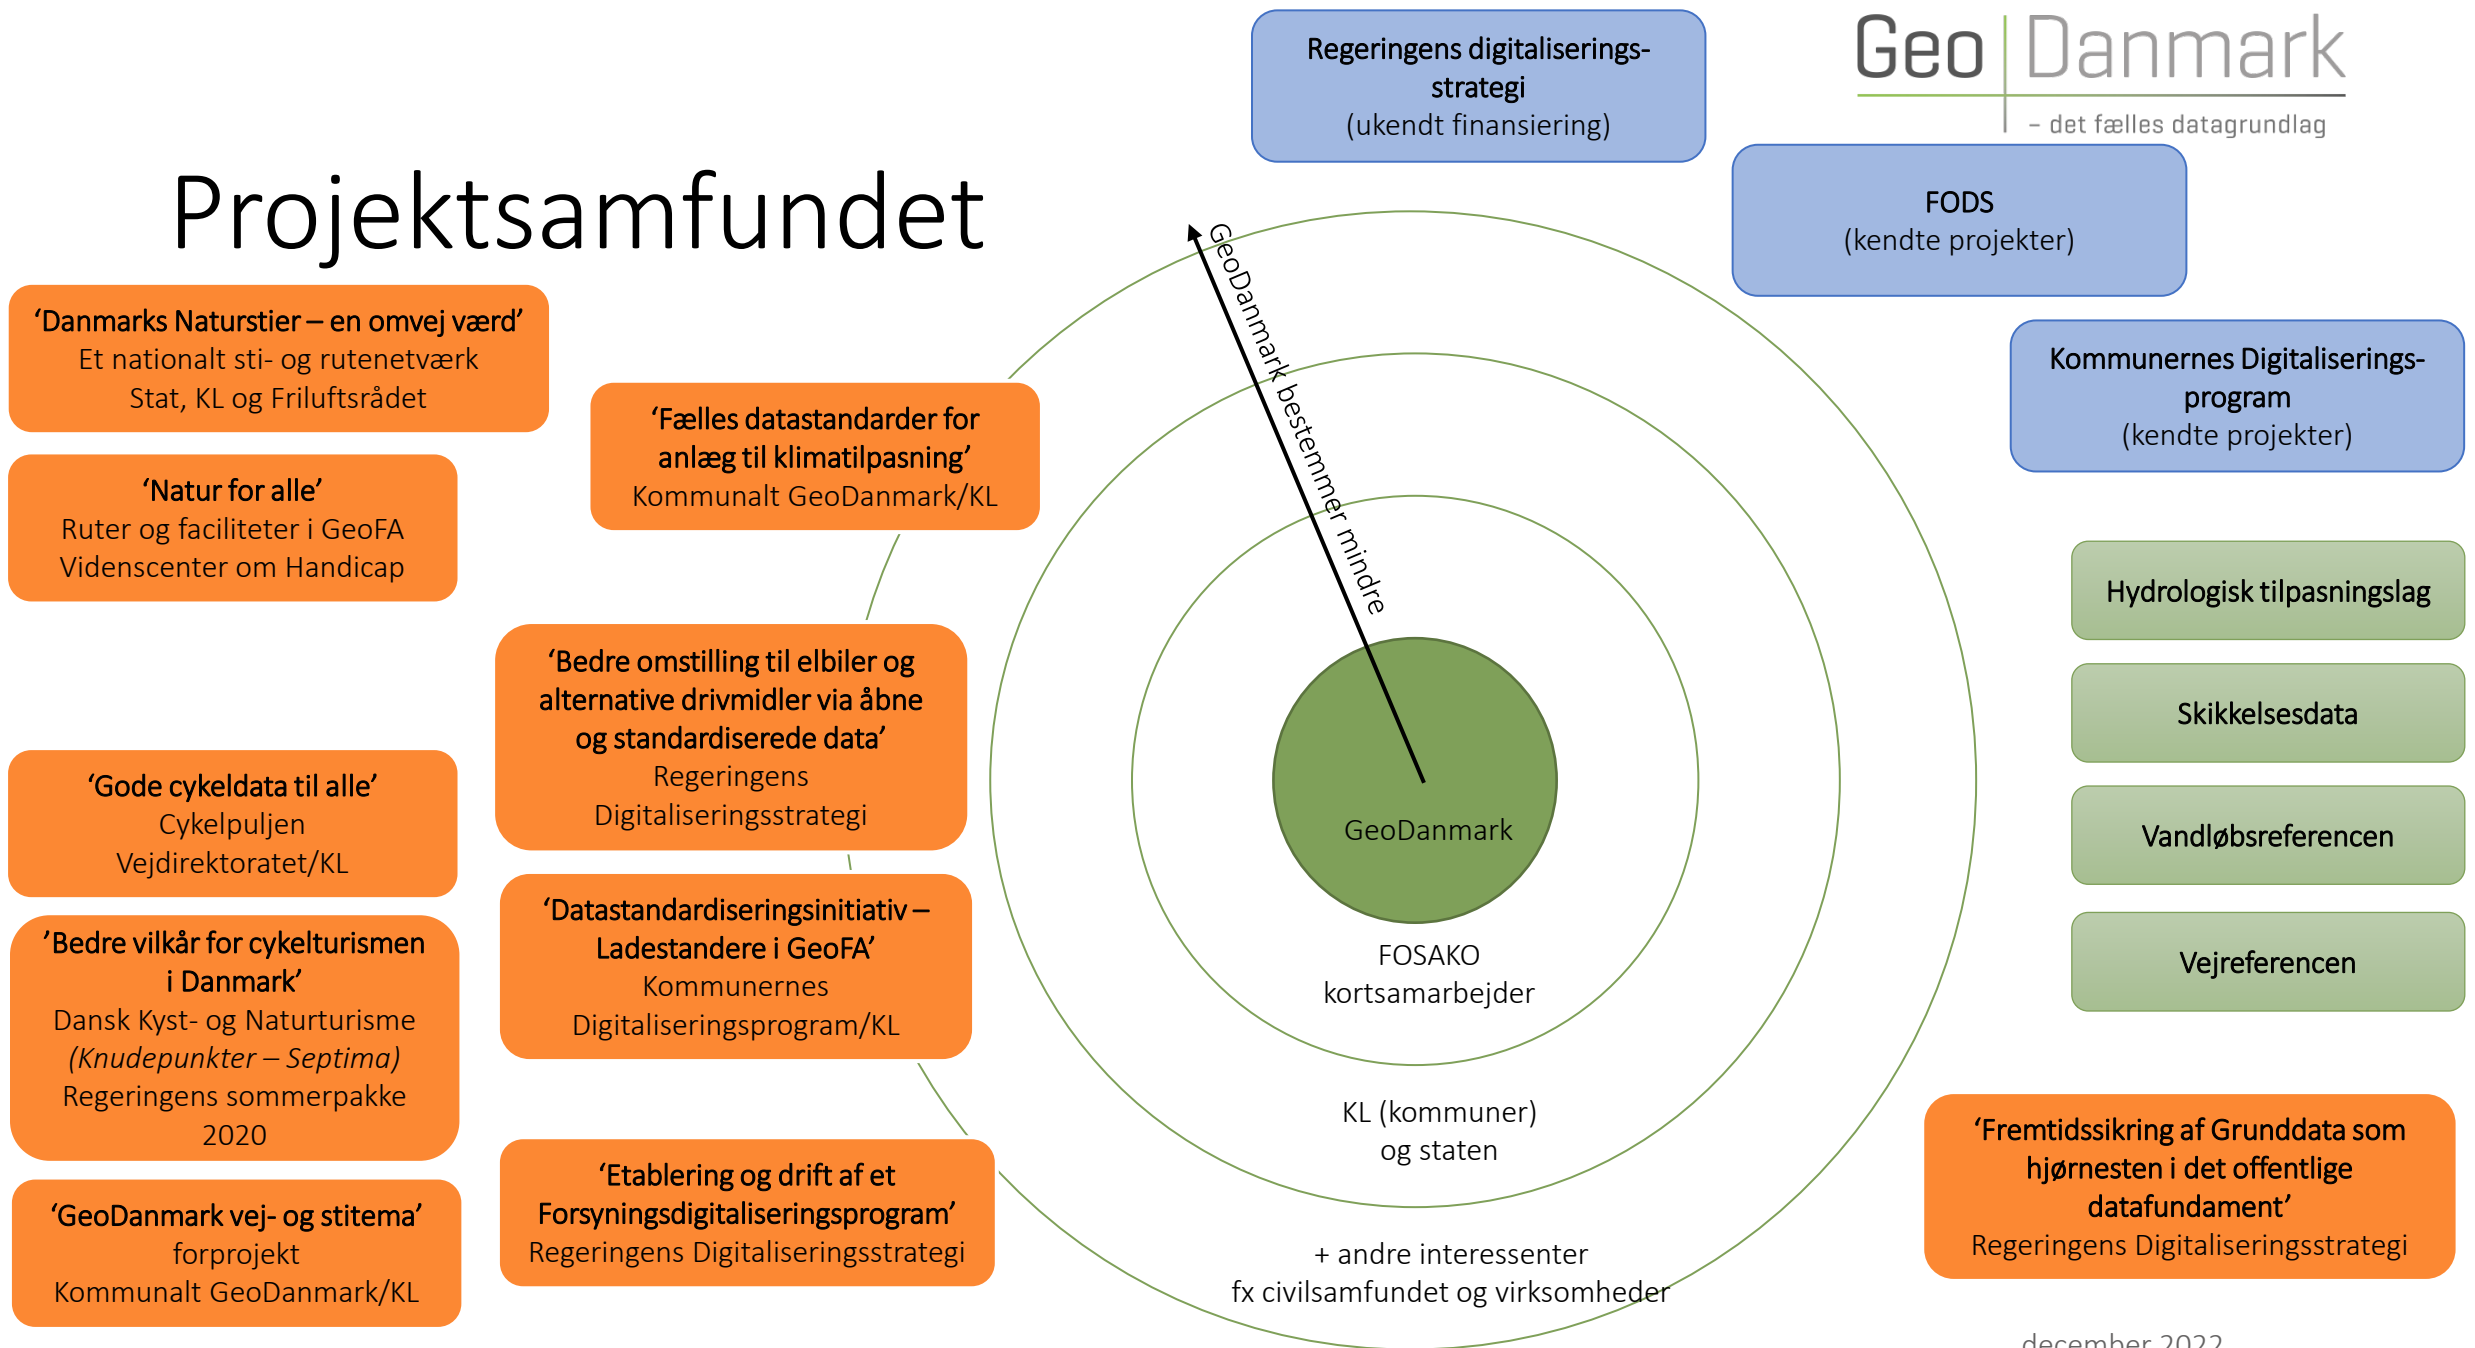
Projektsamfundet

Regeringens digitaliseringsstrategi
(ukendt finansiering)

Geo Danmark
– det fælles datagrundlag

FODS
(kendte projekter)

Kommunernes Digitaliseringsprogram
(kendte projekter)

'Danmarks Naturstier – en omvej værd'
Et nationalt sti- og rutenetværk
Stat, KL og Friluftsrådet

'Natur for alle'
Ruter og faciliteter i GeoFA
Videnscenter om Handicap

'Fælles datastandarder for anlæg til klimatilpasning'
Kommunalt GeoDanmark/KL

GeoDanmark bestemmer mindre

'Bedre omstilling til elbiler og alternative drivmidler via åbne og standardiserede data'
Regeringens Digitaliseringsstrategi

'Gode cykeldata til alle'
Cykelpuljen
Vejdirektoratet/KL

'Bedre vilkår for cykelturismen i Danmark'
Dansk Kyst- og Naturturisme
*(Knudepunkter – Septima)*
Regeringens sommerpakke 2020

'Datastandardiseringsinitiativ – Ladestandere i GeoFA'
Kommunernes Digitaliseringsprogram/KL

'GeoDanmark vej- og stitema'
forprojekt
Kommunalt GeoDanmark/KL

'Etablering og drift af et Forsyningsdigitaliseringsprogram'
Regeringens Digitaliseringsstrategi

GeoDanmark

FOSAKO
kortsamarbejder

KL (kommuner)
og staten

+ andre interessenter
fx civilsamfundet og virksomheder

Hydrologisk tilpasningslag

Skikkelsesdata

Vandløbsreferencen

Vejreferencen

'Fremtidssikring af Grunddata som hjørnesten i det offentlige datafundament'
Regeringens Digitaliseringsstrategi

december 2022